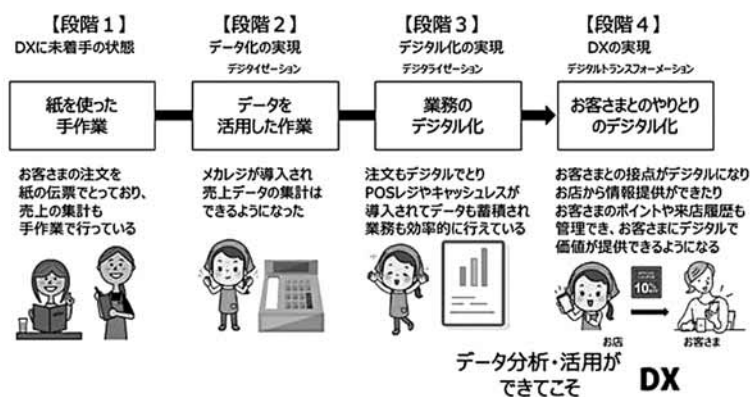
【段階１】
DXに未着手の状態

紙を使った
手作業

お客さまの注文を
紙の伝票でとっており、
売上の集計も
手作業で行っている

【段階２】
データ化の実現
デジタイゼーション

データを
活用した作業

メカレジが導入され
売上データの集計は
できるようになった

【段階３】
デジタル化の実現
デジタライゼーション

業務の
デジタル化

注文もデジタルでとり
POSレジやキャッシュレスが
導入されてデータも蓄積され
業務も効率的に行えている

【段階４】
DXの実現
デジタルトランスフォーメーション

お客さまとのやりとり
のデジタル化

お客さまとの接点がデジタルになり
お店から情報提供ができたり
お客さまのポイントや来店履歴も
管理でき、お客さまにデジタルで
価値が提供できるようになる

10%

お店
お客さま

データ分析・活用が
できてこそ

DX